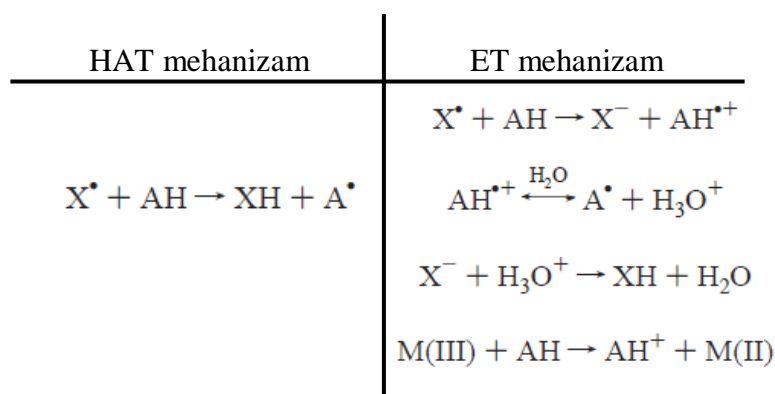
| HAT mehanizam | ET mehanizam |
|---|---|
| $X^{\bullet} + AH \rightarrow XH + A^{\bullet}$ | $X^{\bullet} + AH \rightarrow X^{-} + AH^{\bullet+}$ |
| | $AH^{\bullet+} \xleftrightarrow{H_2O} A^{\bullet} + H_3O^{+}$ |
| | $X^{-} + H_3O^{+} \rightarrow XH + H_2O$ |
| | $M(III) + AH \rightarrow AH^{+} + M(II)$ |